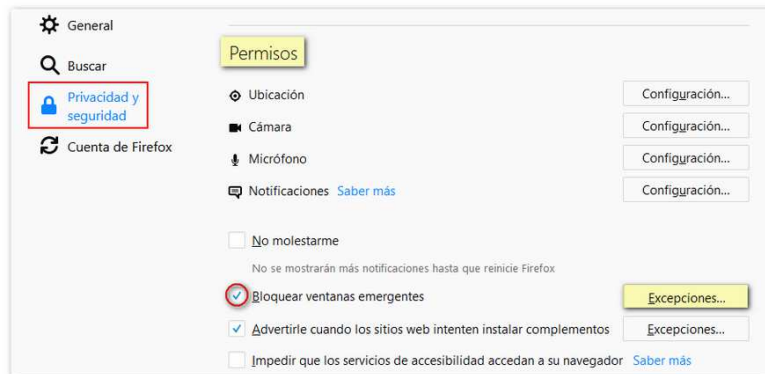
General

Buscar

Privacidad y seguridad

Cuenta de Firefox

Permisos

Ubicación | Configuración...

Cámara | Configuración...

Micrófono | Configuración...

Notificaciones Saber más | Configuración...

No molestarme

No se mostrarán más notificaciones hasta que reinicie Firefox

Bloquear ventanas emergentes | Excepciones...

Advertirle cuando los sitios web intenten instalar complementos | Excepciones...

Impedir que los servicios de accesibilidad accedan a su navegador Saber más